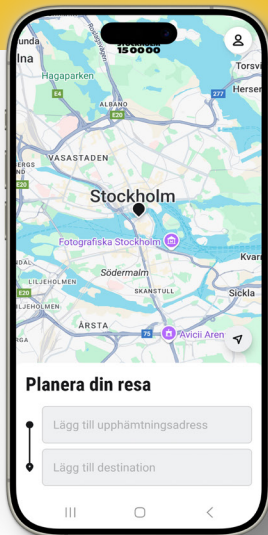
Sundbyberg
lna
Hagaparken
E4
Torsvik
Herserud
277
ALBANO
E20
VASASTADEN
BERGS
E4
Stockholm
Fotografiska Stockholm
Kvarn
Södermalm
LILJEHOLMEN
SKANSTULL
Sickla
E4
LILJEHOLMEN
ÅRSTA
75
Avicii Arena
15 000
Planera din resa
Lägg till upphämtningsadress
Lägg till destination